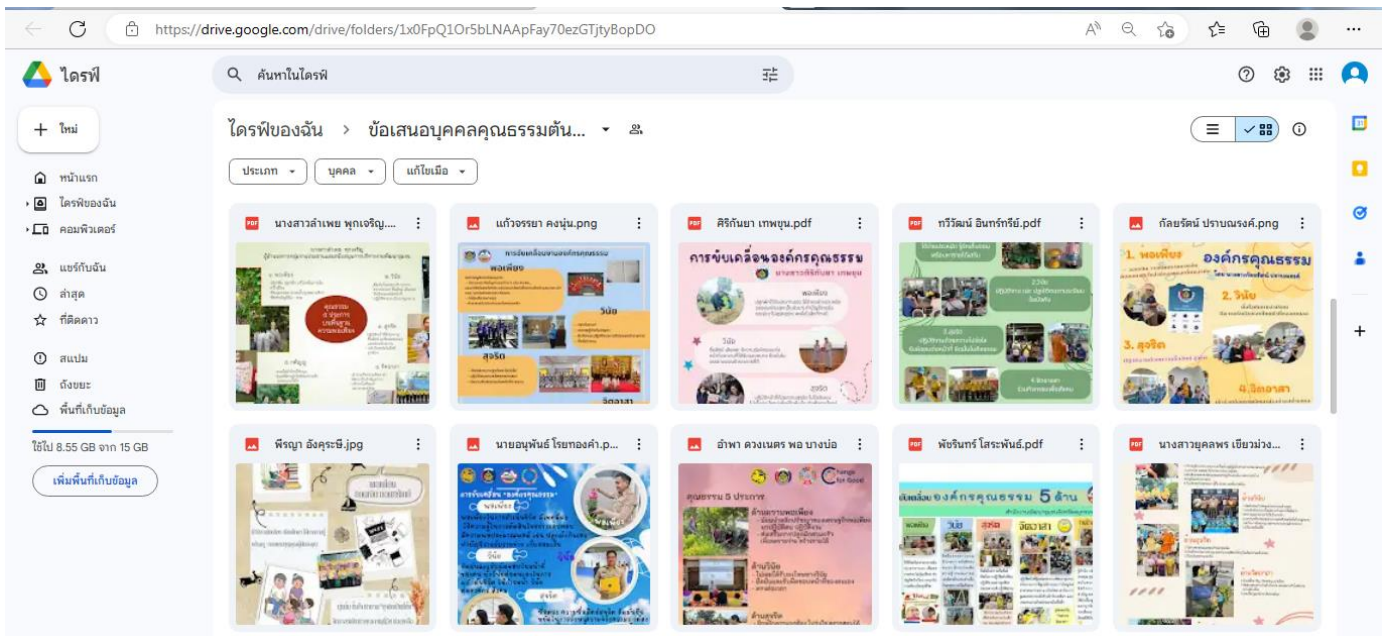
https://drive.google.com/drive/folders/1x0FpQ1Or5bLNAApFay70ezGTjtyBopDO

ไดรฟ์

ค้นหาในไดรฟ์

ใหม่

หน้าแรก
ไดรฟ์ของฉัน
คอมพิวเตอร์
แชร์กับฉัน
ล่าสุด
ที่ติดดาว
สแปม
ถังขยะ
พื้นที่เก็บข้อมูล

ใช้ไป 8.55 GB จาก 15 GB

เพิ่มพื้นที่เก็บข้อมูล

ไดรฟ์ของฉัน > ข้อเสนอบุคคลคุณธรรมต้น...

ประเภท
บุคคล
แก้ไขเมื่อ

นางสาวลำเพย พุกเจริญ....
แก้วจรรยา คงนุ่น.png
ศิริกันยา เทพขุน.pdf
ทวีวัฒน์ อินทร์ทรีย์.pdf
กัลยรัตน์ ปราบณรงค์.png
พีรญา อังครุะชิ.jpg
นายอนุพันธ์ โรยทองคำ.p...
อำพา ดวงเนตร พอ บางบ่อ
พัชรินทร์ โสระพันธ์.pdf
นางสาวยุคลพร เขียวม่วง...

การขับเคลื่อนองค์กรคุณธรรม
พอเพียง
วินัย
สุจริต
จิตอาสา
องค์กรคุณธรรม
1. พอเพียง
2. วินัย
3. สุจริต
4. จิตอาสา
คุณธรรม 5 ประการ
องค์กรคุณธรรม 5 ด้าน